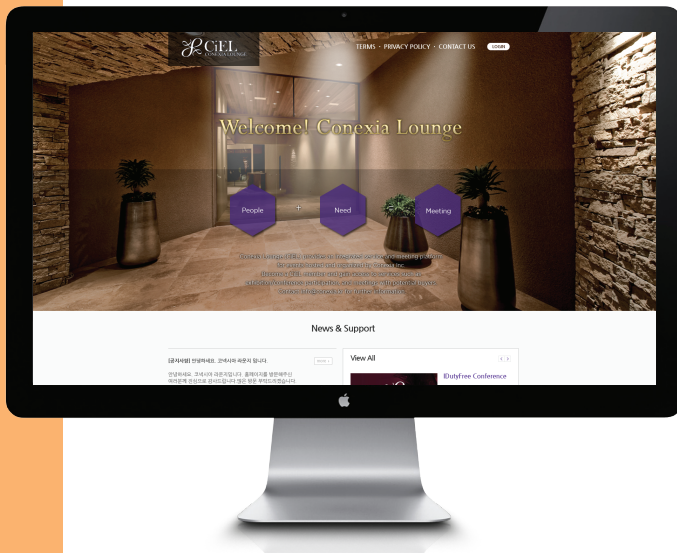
GEL
CONEXIA LOUNGE

TERMS · PRIVACY POLICY · CONTACT US LOGIN

Welcome! Conexia Lounge

People + Need = Meeting

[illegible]

News & Support

[공지사항] 안녕하세요. 코넥시아 라운지 입니다.

more +

안녕하세요. 코넥시아 라운지입니다. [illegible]

View All

iDutyFree Conference